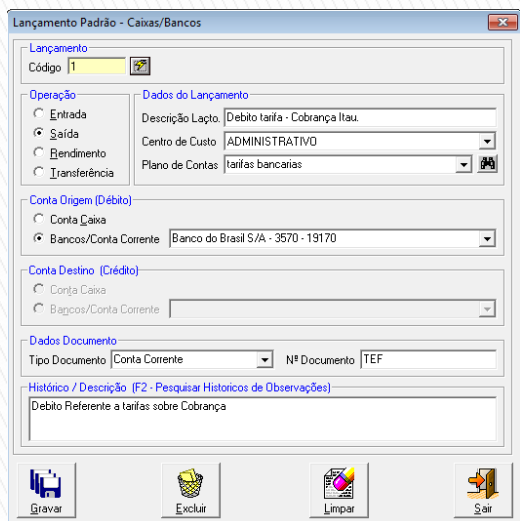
Lançamento Padrão - Caixas/Bancos

Lançamento
Código 1

Operação
Entrada
Saída
Rendimento
Transferência

Dados do Lançamento
Descrição Laçto. Debito tarifa - Cobrança Itau.
Centro de Custo ADMINISTRATIVO
Plano de Contas tarifas bancarias

Conta Origem (Débito)
Conta Caixa
Bancos/Conta Corrente Banco do Brasil S/A - 3570 - 19170

Conta Destino (Crédito)
Conta Caixa
Bancos/Conta Corrente

Dados Documento
Tipo Documento Conta Corrente
Nº Documento TEF

Histórico / Descrição (F2 - Pesquisar Historicos de Observações)
Debito Referente a tarifas sobre Cobrança

Gravar
Excluir
Limpar
Sair